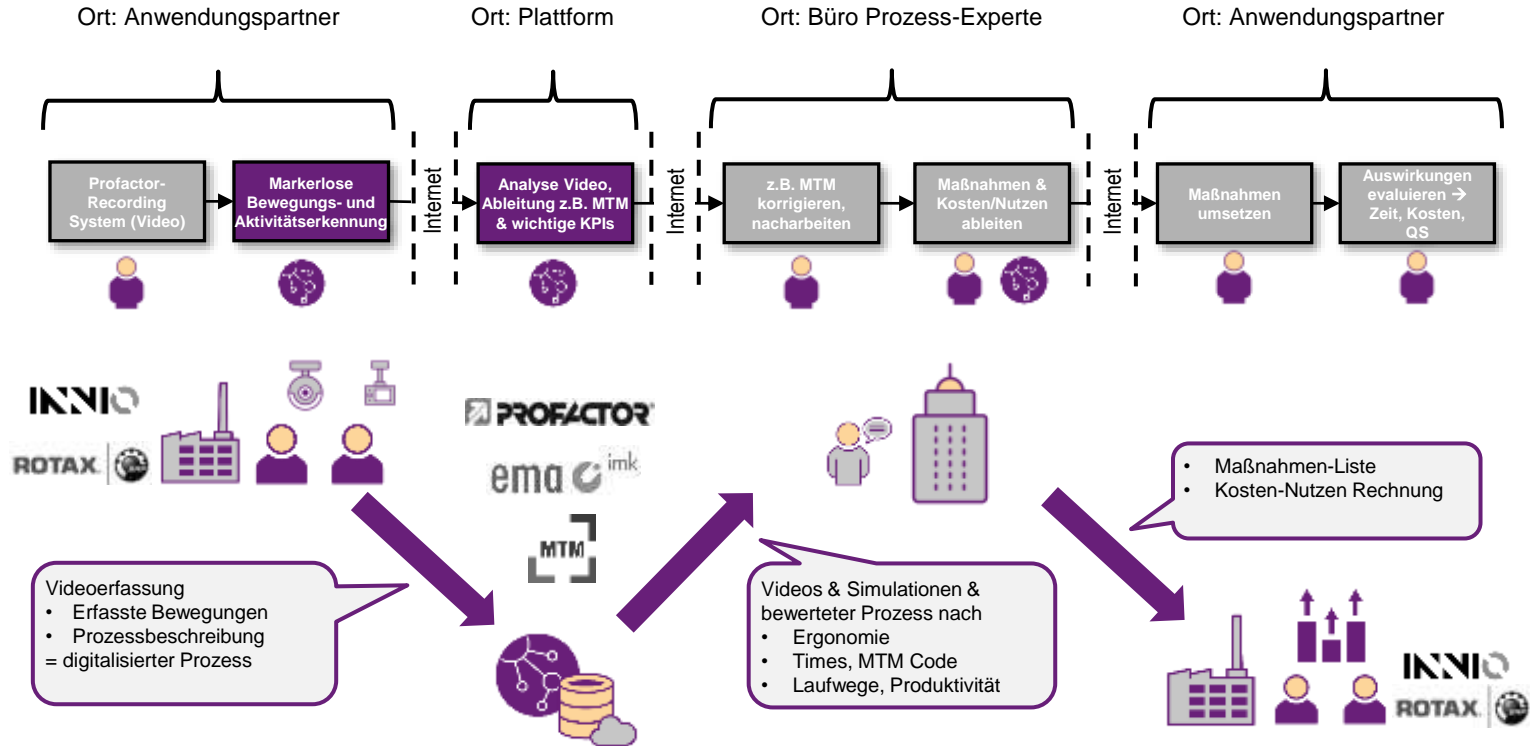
Ort: Anwendungspartner

Ort: Plattform

Ort: Büro Prozess-Experte

Ort: Anwendungspartner

Profactor-Recording System (Video)

Markerlose Bewegungs- und Aktivitätserkennung

Internet

Analyse Video, Ableitung z.B. MTM & wichtige KPIs

Internet

z.B. MTM korrigieren, nacharbeiten

Maßnahmen & Kosten/Nutzen ableiten

Internet

Maßnahmen umsetzen

Auswirkungen evaluieren → Zeit, Kosten, QS

INNIO

ROTAX

PROFACTOR

ema imk

MTM

Videoerfassung
• Erfasste Bewegungen
• Prozessbeschreibung
= digitalisierter Prozess

Videos & Simulationen & bewerteter Prozess nach
• Ergonomie
• Times, MTM Code
• Laufwege, Produktivität

• Maßnahmen-Liste
• Kosten-Nutzen Rechnung

INNIO

ROTAX